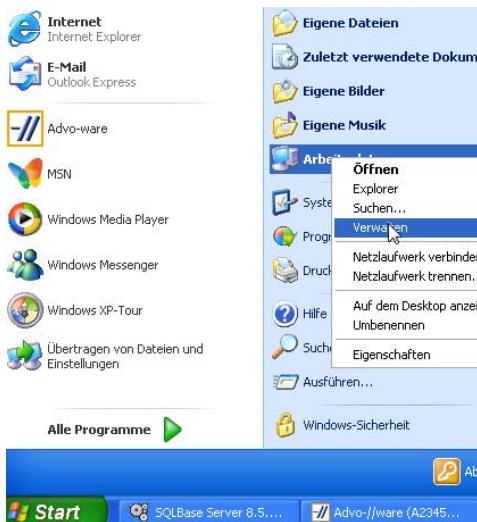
Internet
Internet Explorer

E-Mail
Outlook Express

Advo-ware

MSN

Windows Media Player

Windows Messenger

Windows XP-Tour

Übertragen von Dateien und Einstellungen

Alle Programme

Eigene Dateien

Zuletzt verwendete Dokum

Eigene Bilder

Eigene Musik

Arbe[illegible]

Syste

Progr

Druck

Hilfe

Suche

Ausführen...

Windows-Sicherheit

Öffnen
Explorer
Suchen...
Verwa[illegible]en

Netzlaufwerk verbinde
Netzlaufwerk trennen.

Auf dem Desktop anzei
Umbenennen

Eigenschaften

Ab

Start

SQLBase Server 8.5....

Advo-//ware (A2345...